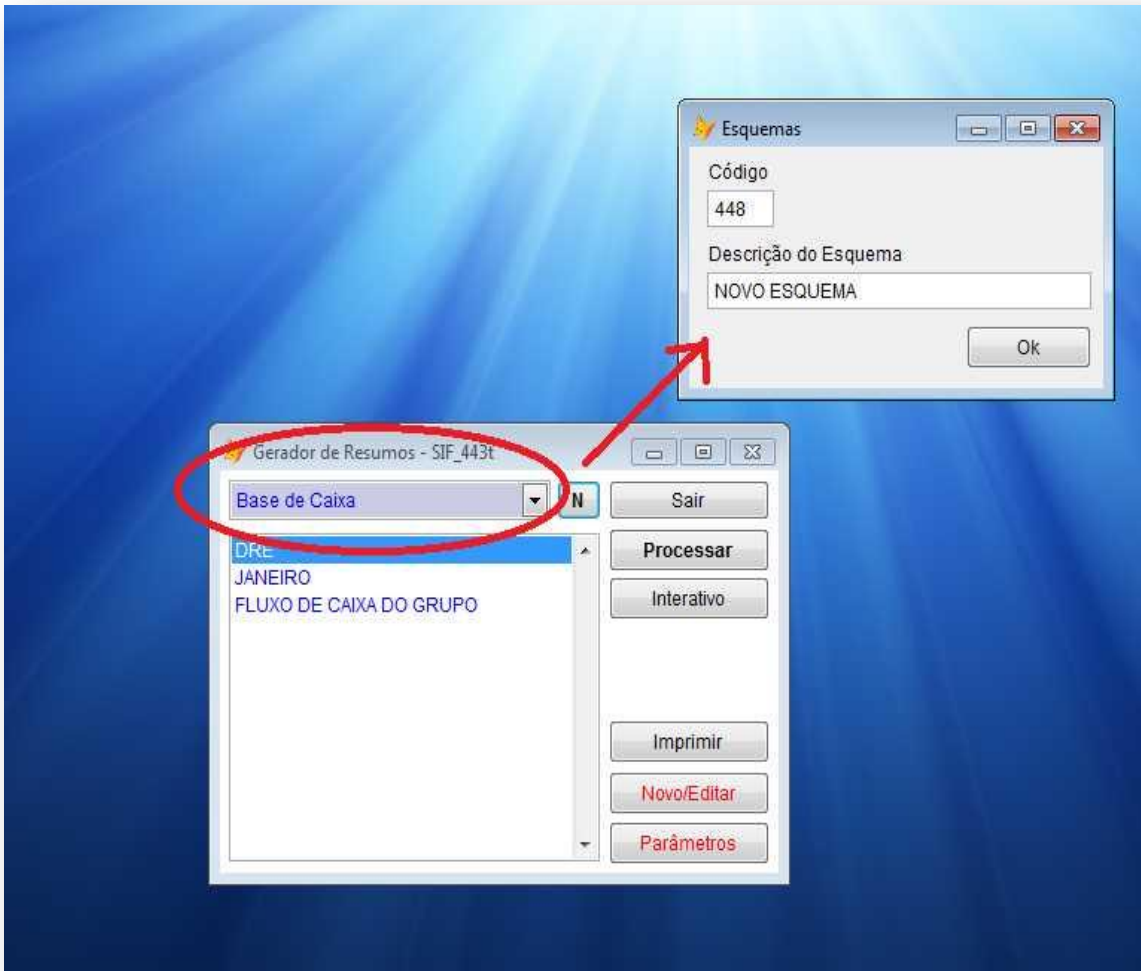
Esquemas

Código

448

Descrição do Esquema

NOVO ESQUEMA

Ok

Gerador de Resumos - SIF_443t

Base de Caixa

N

Sair

Processar

Interativo

DRE
JANEIRO
FLUXO DE CAIXA DO GRUPO

Imprimir

Novo/Editar

Parâmetros